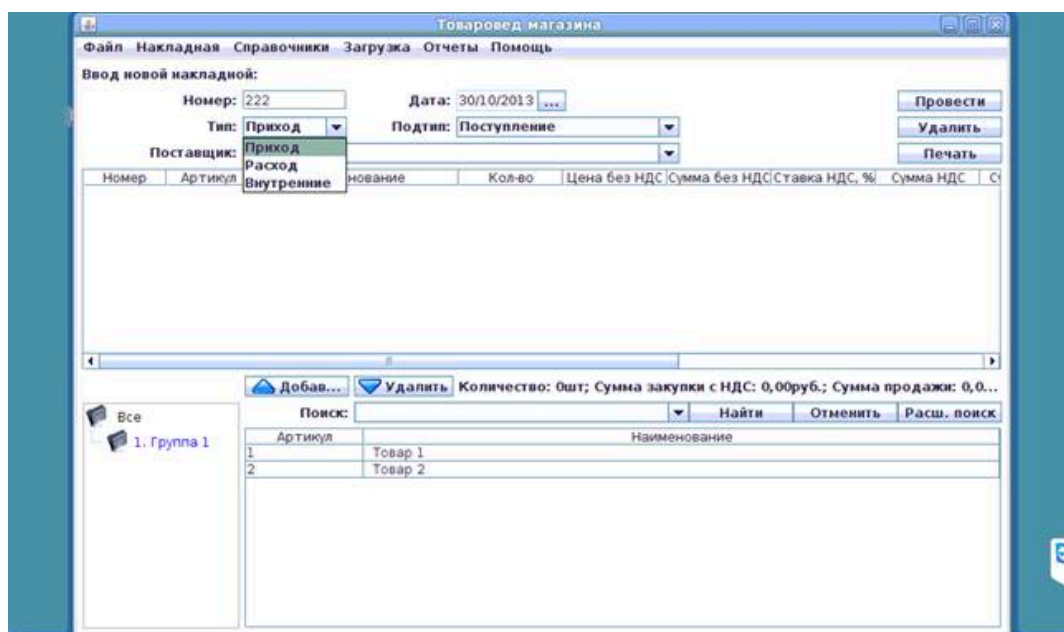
Товаровед магазина

Файл Накладная Справочники Загрузка Отчеты Помощь

Ввод новой накладной:

Номер: 222

Дата: 30/10/2013 ...

Провести

Тип: Приход

Подтип: Поступление

Удалить

Поставщик:

Печать

Приход
Расход
Внутренние

| Номер | Артикул | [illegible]нование | Кол-во | Цена без НДС | Сумма без НДС | Ставка НДС, % | Сумма НДС | С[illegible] |
|---|---|---|---|---|---|---|---|---|

Добав... Удалить Количество: 0шт; Сумма закупки с НДС: 0,00руб.; Сумма продажи: 0,0...

Все
1. Группа 1

Поиск:

Найти Отменить Расш. поиск

| Артикул | Наименование |
|---|---|
| 1 | Товар 1 |
| 2 | Товар 2 |